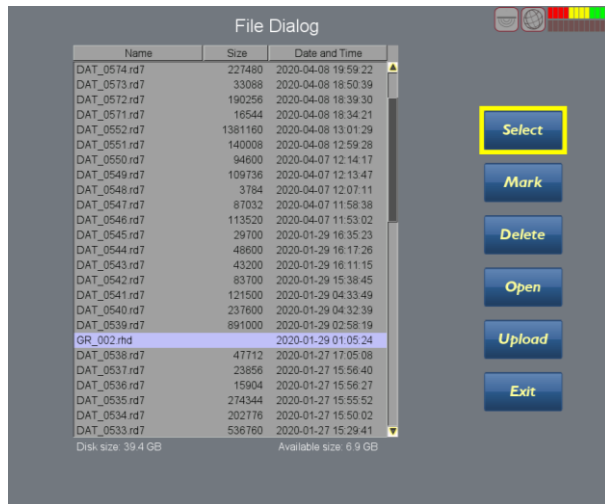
File Dialog

| Name | Size | Date and Time |
|---|---|---|
| DAT_0574.rd7 | 227480 | 2020-04-08 19:59:22 |
| DAT_0573.rd7 | 33088 | 2020-04-08 18:50:39 |
| DAT_0572.rd7 | 190256 | 2020-04-08 18:39:30 |
| DAT_0571.rd7 | 16544 | 2020-04-08 18:34:21 |
| DAT_0552.rd7 | 1381160 | 2020-04-08 13:01:29 |
| DAT_0551.rd7 | 140008 | 2020-04-08 12:59:28 |
| DAT_0550.rd7 | 94600 | 2020-04-07 12:14:17 |
| DAT_0549.rd7 | 109736 | 2020-04-07 12:13:47 |
| DAT_0548.rd7 | 3784 | 2020-04-07 12:07:11 |
| DAT_0547.rd7 | 87032 | 2020-04-07 11:58:38 |
| DAT_0546.rd7 | 113520 | 2020-04-07 11:53:02 |
| DAT_0545.rd7 | 29700 | 2020-01-29 16:35:23 |
| DAT_0544.rd7 | 48600 | 2020-01-29 16:17:26 |
| DAT_0543.rd7 | 43200 | 2020-01-29 16:11:15 |
| DAT_0542.rd7 | 83700 | 2020-01-29 15:38:45 |
| DAT_0541.rd7 | 121500 | 2020-01-29 04:33:49 |
| DAT_0540.rd7 | 237600 | 2020-01-29 04:32:39 |
| DAT_0539.rd7 | 891000 | 2020-01-29 02:58:19 |
| GR_002.rhd | | 2020-01-29 01:05:24 |
| DAT_0538.rd7 | 47712 | 2020-01-27 17:05:08 |
| DAT_0537.rd7 | 23856 | 2020-01-27 15:56:40 |
| DAT_0536.rd7 | 15904 | 2020-01-27 15:56:27 |
| DAT_0535.rd7 | 274344 | 2020-01-27 15:55:52 |
| DAT_0534.rd7 | 202776 | 2020-01-27 15:50:02 |
| DAT_0533.rd7 | 536760 | 2020-01-27 15:29:41 |

Disk size: 39.4 GB
Available size: 6.9 GB

Select
Mark
Delete
Open
Upload
Exit